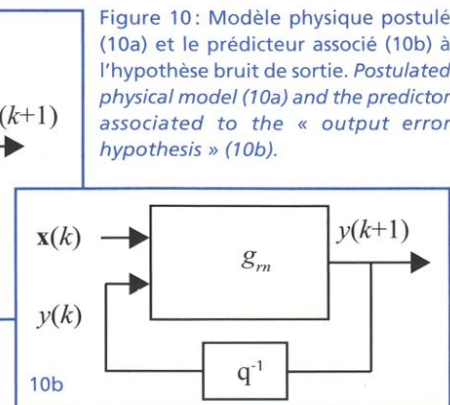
(k+1)

Figure 10 : Modèle physique postulé (10a) et le prédicteur associé (10b) à l'hypothèse bruit de sortie. Postulated physical model (10a) and the predictor associated to the « output error hypothesis » (10b).

$\mathbf{x}(k)$

$y(k)$

$g_{rn}$

$y(k+1)$

$q^{-1}$

10b